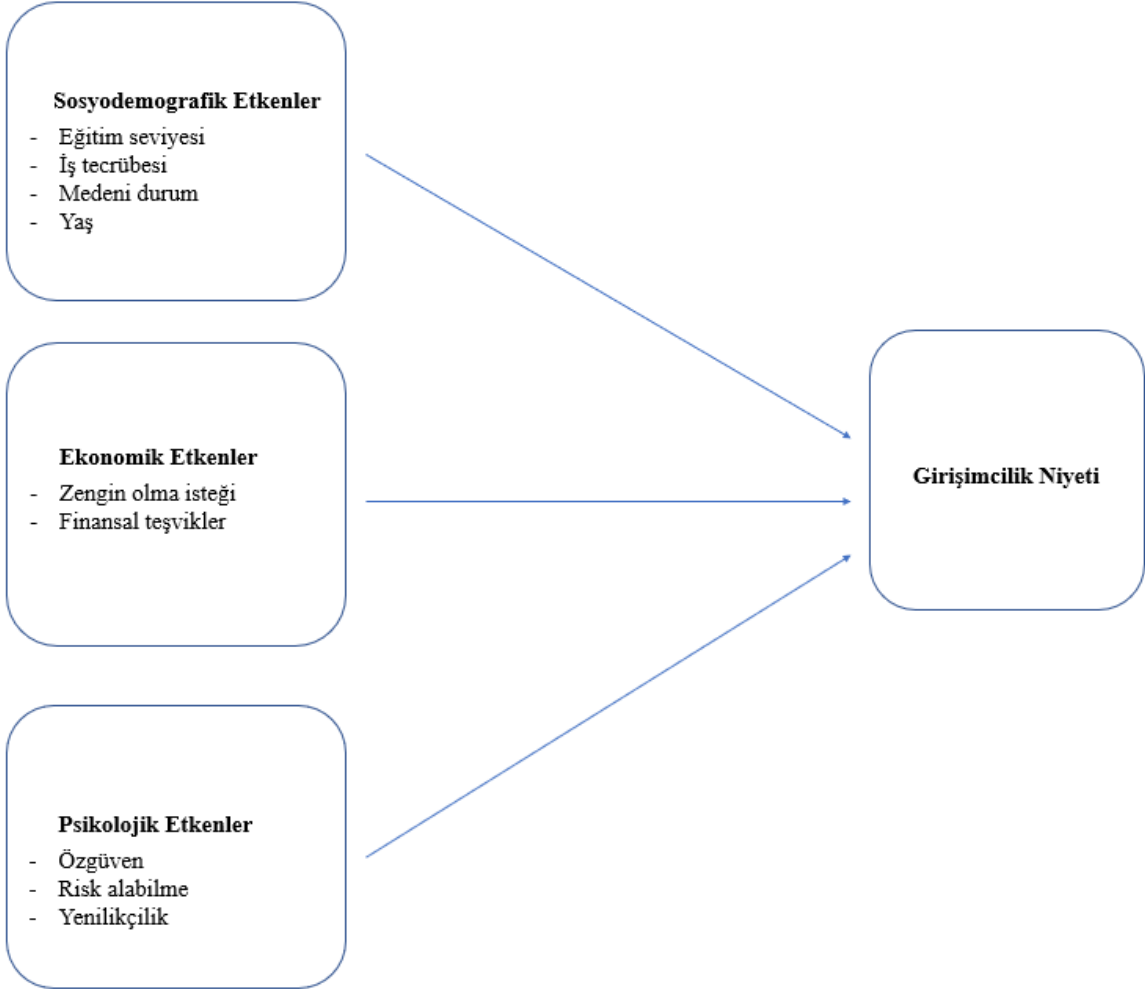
**Sosyodemografik Etkenler**
- Eğitim seviyesi
- İş tecrübesi
- Medeni durum
- Yaş

**Ekonomik Etkenler**
- Zengin olma isteği
- Finansal teşvikler

**Psikolojik Etkenler**
- Özgüven
- Risk alabilme
- Yenilikçilik

**Girişimcilik Niyeti**